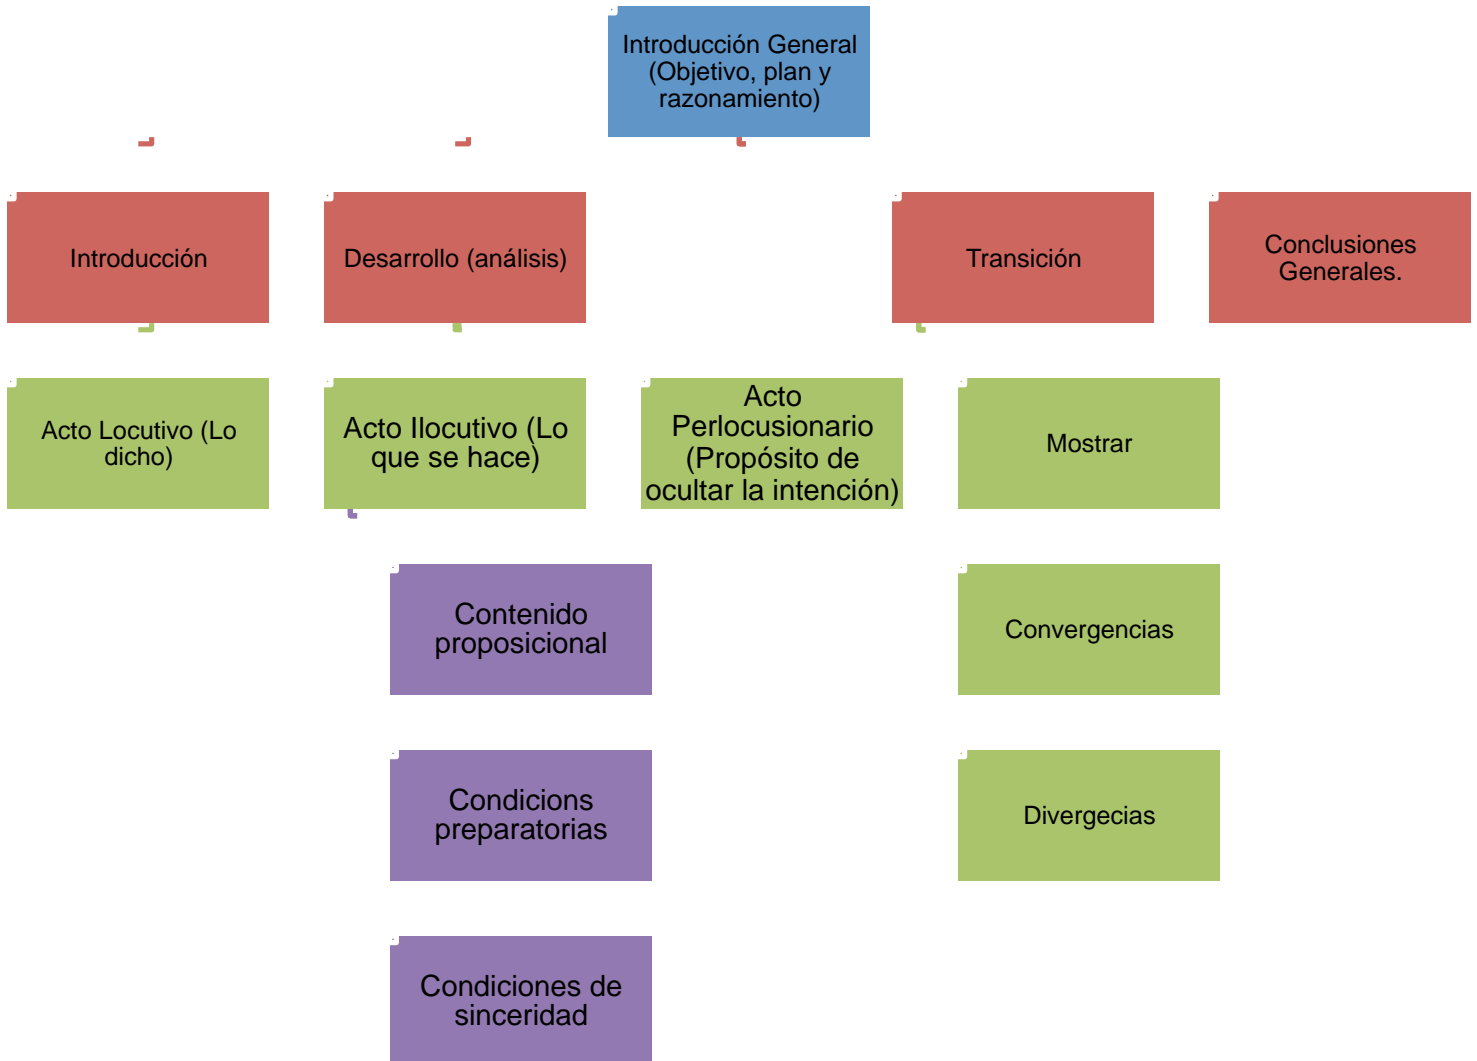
Introducción General (Objetivo, plan y razonamiento)

Introducción

Desarrollo (análisis)

Transición

Conclusiones Generales.

Acto Locutivo (Lo dicho)

Acto Ilocutivo (Lo que se hace)

Acto Perlocusionario (Propósito de ocultar la intención)

Mostrar

Contenido proposicional

Convergencias

Condicions preparatorias

Divergecias

Condiciones de sinceridad